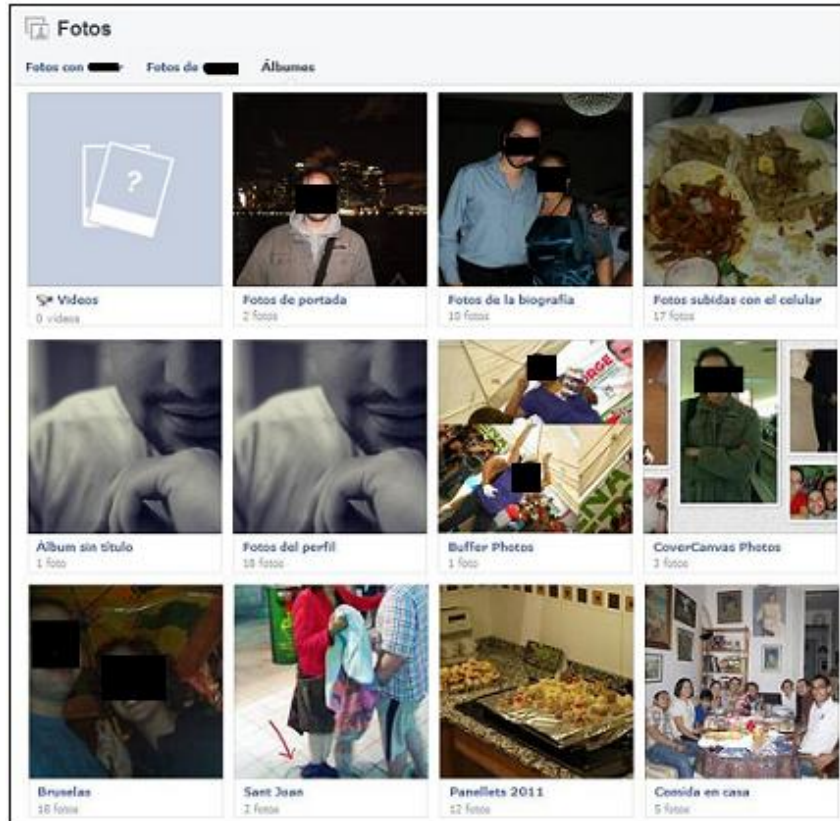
Fotos

Fotos con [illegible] Fotos de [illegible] Álbumes

Videos
0 videos

Fotos de portada
2 fotos

Fotos de la biografía
10 fotos

Fotos subidas con el celular
17 fotos

Álbum sin título
1 foto

Fotos del perfil
18 fotos

Buffer Photos
1 foto

CoverCanvas Photos
2 fotos

Bruselas
16 fotos

Sant Joan
2 fotos

Panellets 2011
12 fotos

Comida en casa
5 fotos